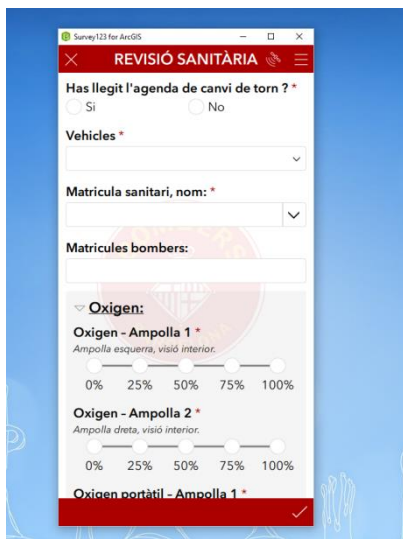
Survey123 for ArcGIS

REVISIÓ SANITÀRIA

Has llegit l'agenda de canvi de torn ? *
Sí
No

Vehicles *

Matricula sanitari, nom: *

Matricules bombers:

Oxigen:

Oxigen - Ampolla 1 *
Ampolla esquerra, visió interior.
0% 25% 50% 75% 100%

Oxigen - Ampolla 2 *
Ampolla dreta, visió interior.
0% 25% 50% 75% 100%

Oxigen portàtil - Ampolla 1 *